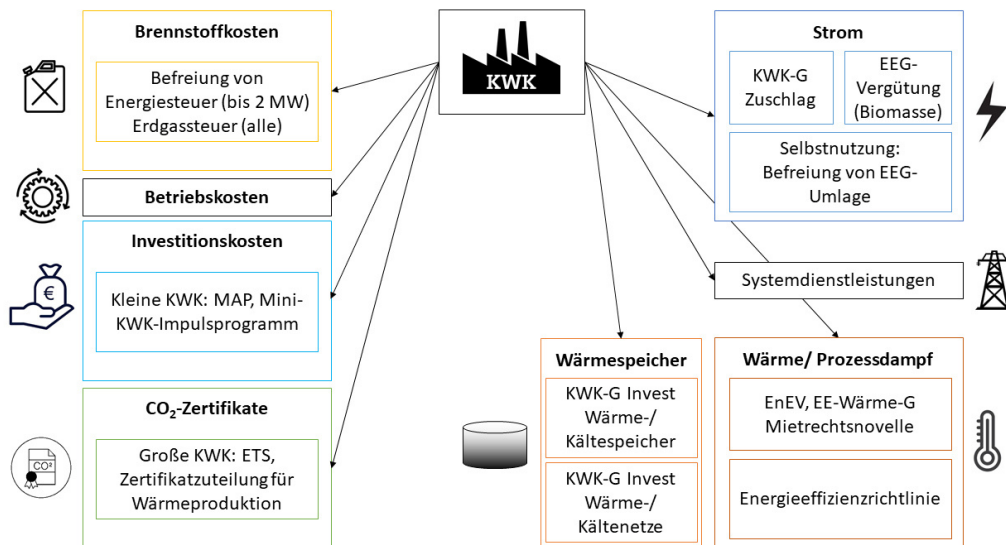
KWK

Brennstoffkosten

Befreiung von Energiesteuer (bis 2 MW) Erdgassteuer (alle)

Betriebskosten

Investitionskosten

Kleine KWK: MAP, Mini-KWK-Impulsprogramm

$CO_2$-Zertifikate

Große KWK: ETS, Zertifikatzuteilung für Wärmeproduktion

$CO^2$

Strom

KWK-G Zuschlag

EEG-Vergütung (Biomasse)

Selbstnutzung: Befreiung von EEG-Umlage

Systemdienstleistungen

Wärmespeicher

KWK-G Invest Wärme-/ Kältespeicher

KWK-G Invest Wärme-/ Kältenetze

Wärme/ Prozessdampf

EnEV, EE-Wärme-G Mietrechtsnovelle

Energieeffizienzrichtlinie